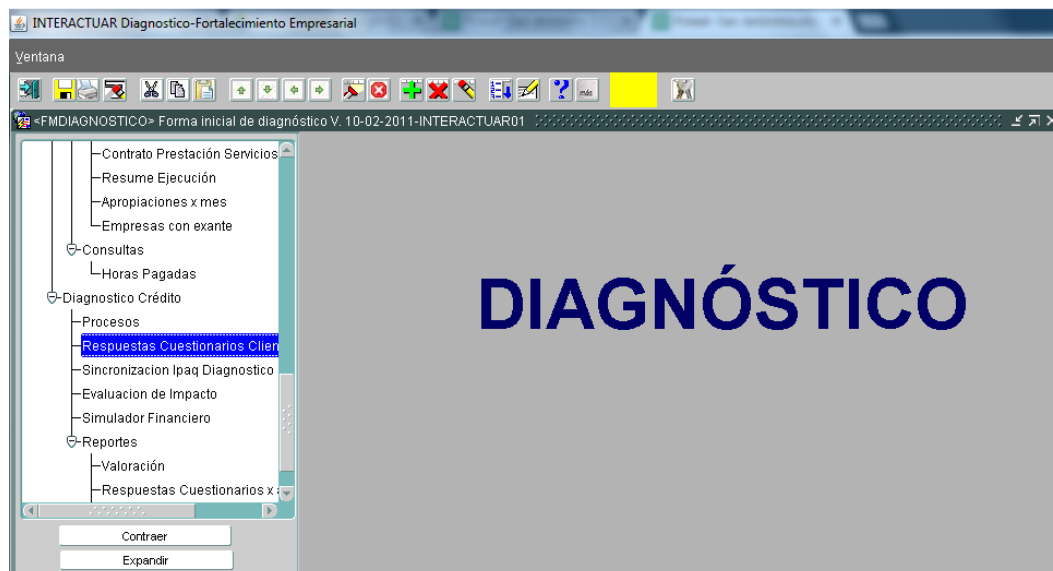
INTERACTUAR Diagnostico-Fortalecimiento Empresarial

Ventana

<FMDIAGNOSTICO> Forma inicial de diagnóstico V. 10-02-2011-INTERACTUAR01

Contrato Prestación Servicios
Resume Ejecución
Apropiaciones x mes
Empresas con exante
Consultas
Horas Pagadas
Diagnostico Crédito
Procesos
Respuestas Cuestionarios Clien
Sincronizacion Ipaq Diagnostico
Evaluacion de Impacto
Simulador Financiero
Reportes
Valoración
Respuestas Cuestionarios x

Contraer
Expandir

DIAGNÓSTICO